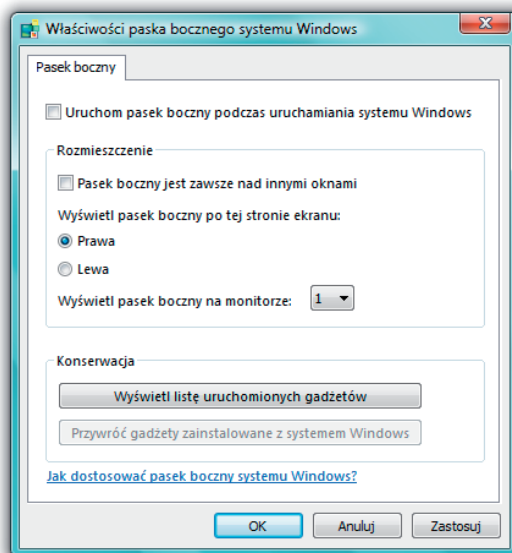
Właściwości paska bocznego systemu Windows

X

Pasek boczny

Uruchom pasek boczny podczas uruchamiania systemu Windows

Rozmieszczenie

Pasek boczny jest zawsze nad innymi oknami

Wyświetl pasek boczny po tej stronie ekranu:

Prawa

Lewa

Wyświetl pasek boczny na monitorze: 1

Konserwacja

Wyświetl listę uruchomionych gadżetów

Przywróć gadżety zainstalowane z systemem Windows

Jak dostosować pasek boczny systemu Windows?

OK

Anuluj

Zastosuj